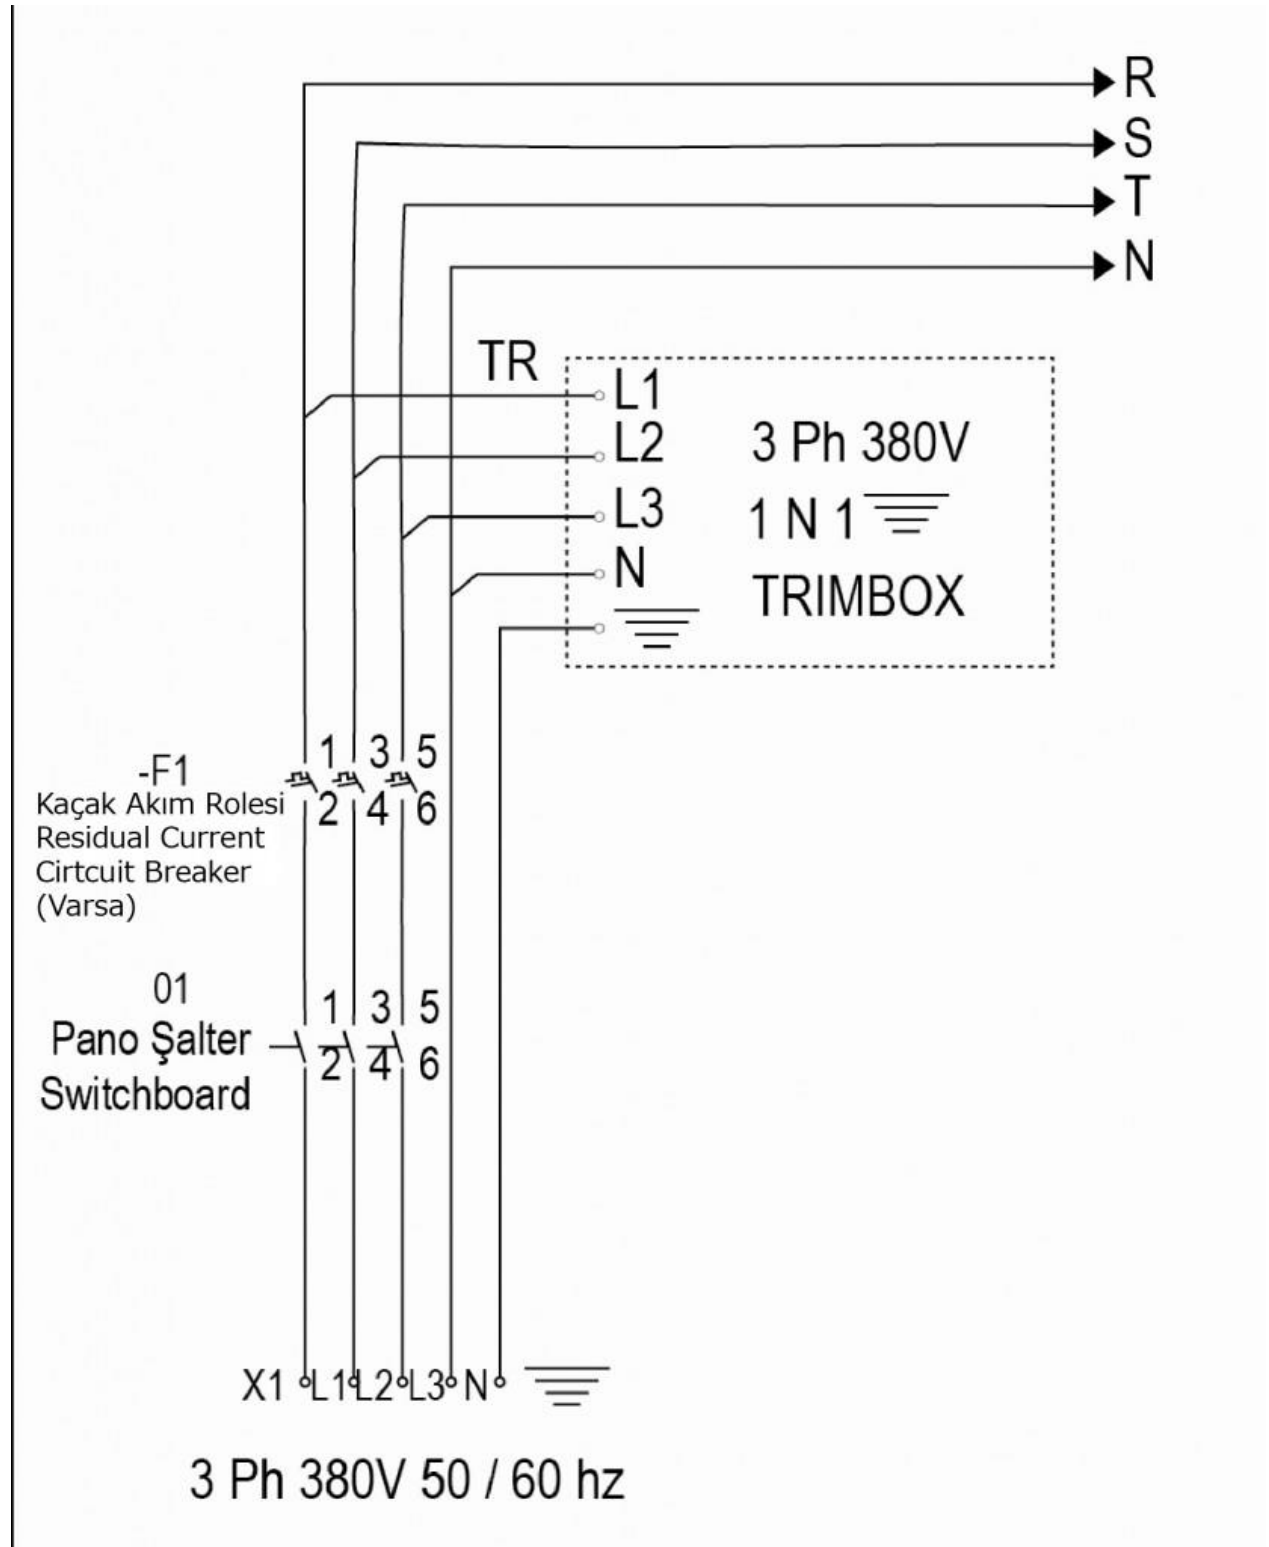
R
S
T
N

TR
L1
L2
L3
N

3 Ph 380V
1 N 1
TRIMBOX

-F1
Kaçak Akım Rolesi
Residual Current
Cirtcuit Breaker
(Varsa)

1 3 5
2 4 6

01
Pano Şalter
Switchboard

1 3 5
2 4 6

X1 L1 L2 L3 N

3 Ph 380V 50 / 60 hz